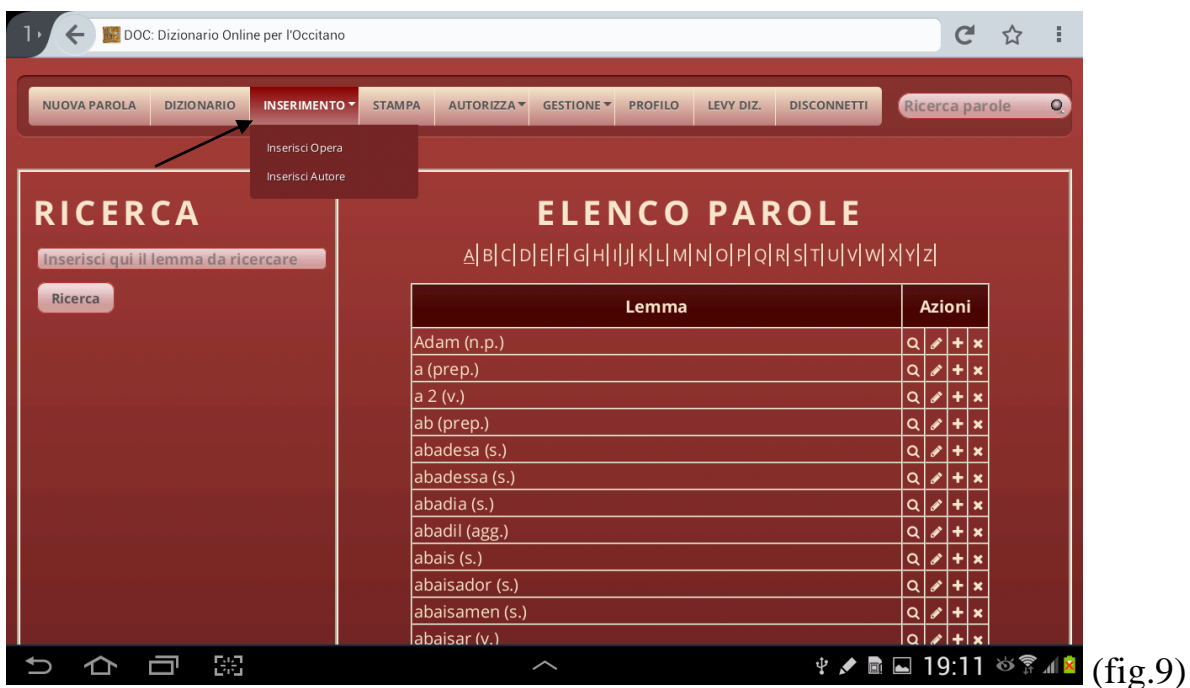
1 DOC: Dizionario Online per l'Occitano

NUOVA PAROLA | DIZIONARIO | INSERIMENTO | STAMPA | AUTORIZZA | GESTIONE | PROFILO | LEVY DIZ. | DISCONNETTI

Ricerca parole

Inserisci Opera
Inserisci Autore

RICERCA

Inserisci qui il lemma da ricercare

Ricerca

ELENCO PAROLE

A|B|C|D|E|F|G|H|I|J|K|L|M|N|O|P|Q|R|S|T|U|V|W|X|Y|Z|

| Lemma | Azioni |
|---|---|
| Adam (n.p.) | |
| a (prep.) | |
| a 2 (v.) | |
| ab (prep.) | |
| abadesa (s.) | |
| abadessa (s.) | |
| abadia (s.) | |
| abadil (agg.) | |
| abais (s.) | |
| abaisador (s.) | |
| abaisamen (s.) | |
| abaisar (v.) | |

19:11

(fig.9)